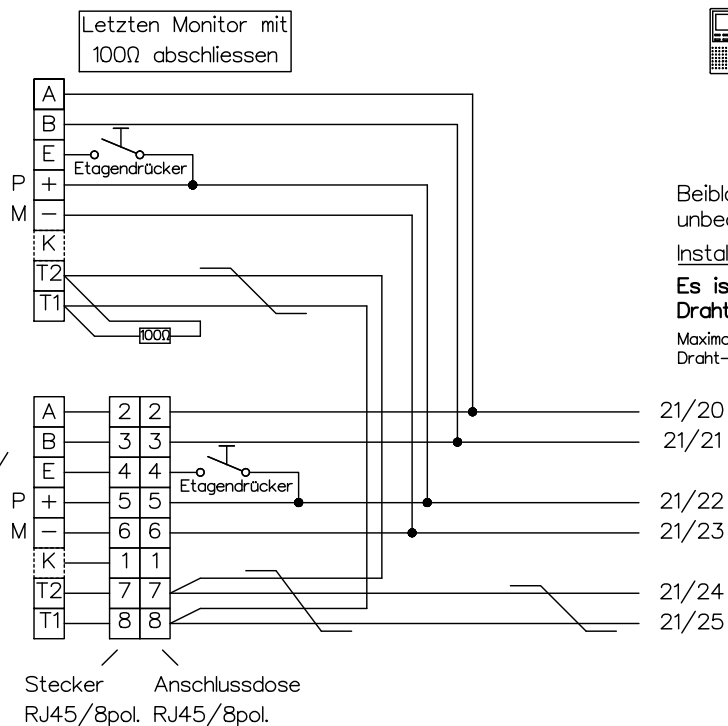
Letzten Monitor mit 100Ω abschliessen

A
B
E
Etagendrücker
P +
M –
K
T2
T1
100Ω

Beiblo
unbed
Instal
Es is
Draht
Maxima
Draht-

A 2 2
B 3 3
E 4 4
Etagendrücker
P + 5 5
M – 6 6
K 1 1
T2 7 7
T1 8 8

21/20
21/21
21/22
21/23
21/24
21/25

Stecker RJ45/8pol.
Anschlussdose RJ45/8pol.